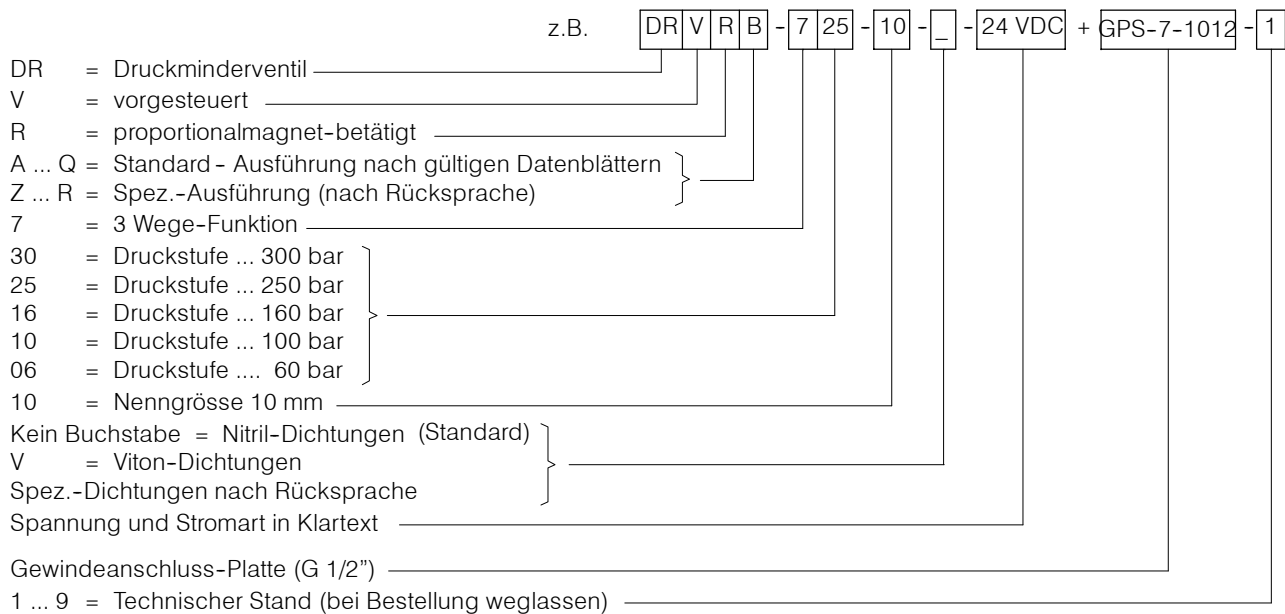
z.B. DR V R B - 7 25 - 10 - _ - 24 VDC + GPS-7-1012 - 1

DR = Druckminderventil
V = vorgesteuert
R = proportionalmagnet-betätigt
A ... Q = Standard - Ausführung nach gültigen Datenblättern
Z ... R = Spez.-Ausführung (nach Rücksprache)
7 = 3 Wege-Funktion
30 = Druckstufe ... 300 bar
25 = Druckstufe ... 250 bar
16 = Druckstufe ... 160 bar
10 = Druckstufe ... 100 bar
06 = Druckstufe .... 60 bar
10 = Nenngrösse 10 mm
Kein Buchstabe = Nitril-Dichtungen (Standard)
V = Viton-Dichtungen
Spez.-Dichtungen nach Rücksprache
Spannung und Stromart in Klartext

Gewindeanschluss-Platte (G 1/2")
1 ... 9 = Technischer Stand (bei Bestellung weglassen)